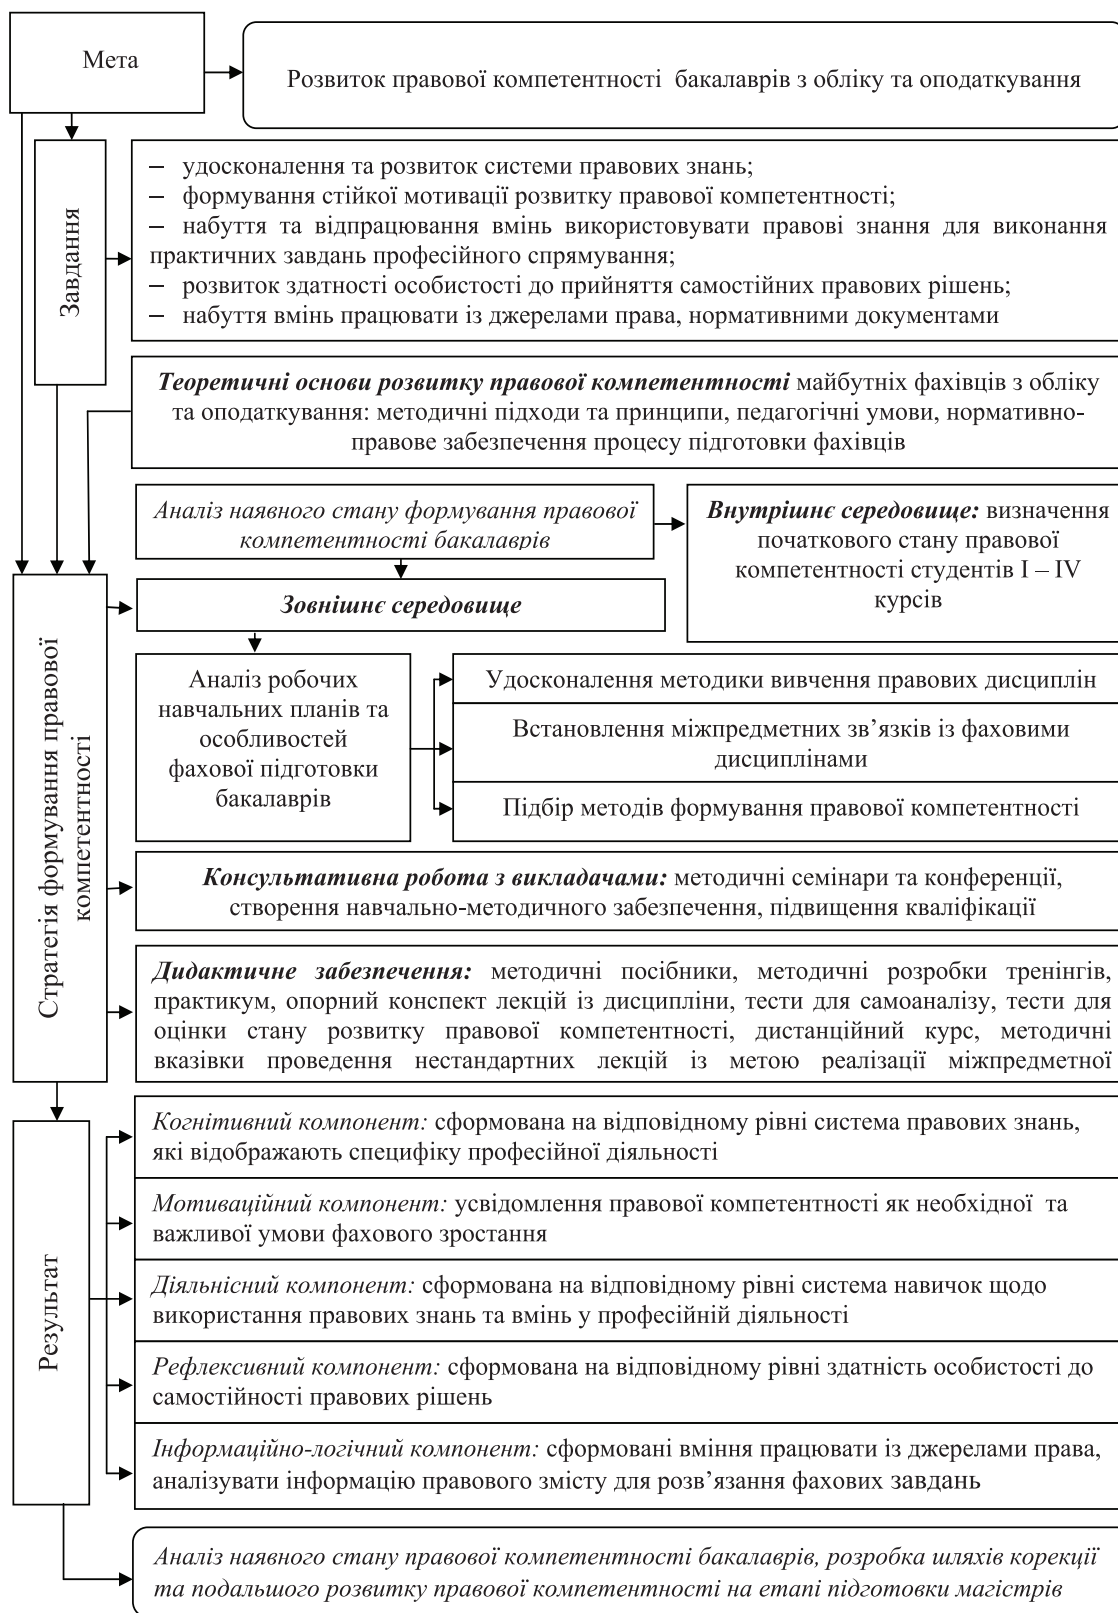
Мета

Розвиток правової компетентності бакалаврів з обліку та оподаткування

Завдання

– удосконалення та розвиток системи правових знань;
– формування стійкої мотивації розвитку правової компетентності;
– набуття та відпрацювання вмінь використовувати правові знання для виконання практичних завдань професійного спрямування;
– розвиток здатності особистості до прийняття самостійних правових рішень;
– набуття вмінь працювати із джерелами права, нормативними документами

*Теоретичні основи розвитку правової компетентності* майбутніх фахівців з обліку та оподаткування: методичні підходи та принципи, педагогічні умови, нормативно-правове забезпечення процесу підготовки фахівців

Стратегія формування правової компетентності

*Аналіз наявного стану формування правової компетентності бакалаврів*

*Внутрішнє середовище:* визначення початкового стану правової компетентності студентів I – IV курсів

*Зовнішнє середовище*

Аналіз робочих навчальних планів та особливостей фахової підготовки бакалаврів

Удосконалення методики вивчення правових дисциплін

Встановлення міжпредметних зв'язків із фаховими дисциплінами

Підбір методів формування правової компетентності

*Консультативна робота з викладачами:* методичні семінари та конференції, створення навчально-методичного забезпечення, підвищення кваліфікації

*Дидактичне забезпечення:* методичні посібники, методичні розробки тренінгів, практикум, опорний конспект лекцій із дисципліни, тести для самоаналізу, тести для оцінки стану розвитку правової компетентності, дистанційний курс, методичні вказівки проведення нестандартних лекцій із метою реалізації міжпредметної

Результат

*Когнітивний компонент:* сформована на відповідному рівні система правових знань, які відображають специфіку професійної діяльності

*Мотиваційний компонент:* усвідомлення правової компетентності як необхідної та важливої умови фахового зростання

*Діяльнісний компонент:* сформована на відповідному рівні система навичок щодо використання правових знань та вмінь у професійній діяльності

*Рефлексивний компонент:* сформована на відповідному рівні здатність особистості до самостійності правових рішень

*Інформаційно-логічний компонент:* сформовані вміння працювати із джерелами права, аналізувати інформацію правового змісту для розв'язання фахових завдань

*Аналіз наявного стану правової компетентності бакалаврів, розробка шляхів корекції та подальшого розвитку правової компетентності на етапі підготовки магістрів*